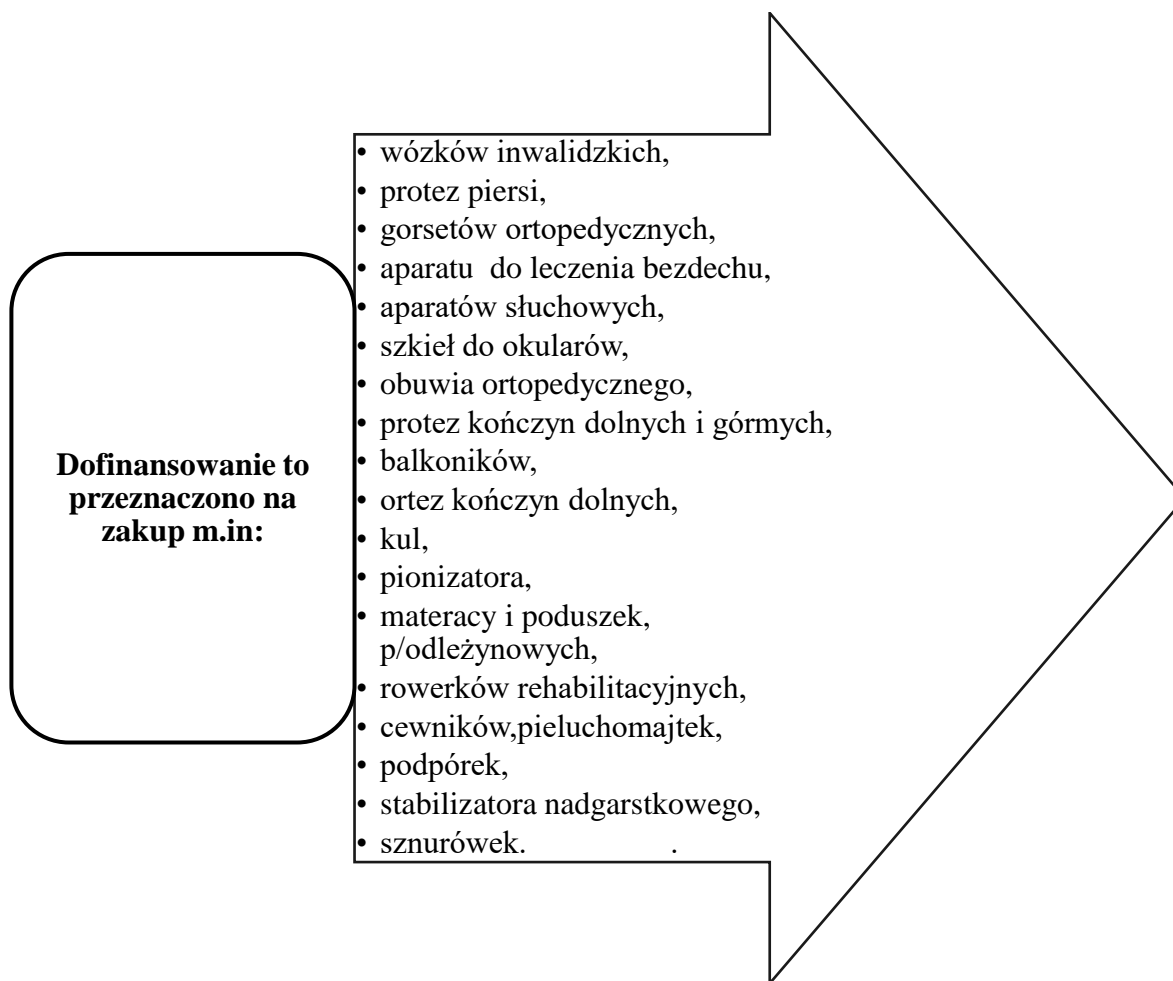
Dofinansowanie to przeznaczono na zakup m.in:

• wózków inwalidzkich,
• protez piersi,
• gorsetów ortopedycznych,
• aparatu do leczenia bezdechu,
• aparatów słuchowych,
• szkieł do okularów,
• obuwia ortopedycznego,
• protez kończyn dolnych i górmych,
• balkoników,
• ortez kończyn dolnych,
• kul,
• pionizatora,
• materacy i poduszek, p/odleżynowych,
• rowerków rehabilitacyjnych,
• cewników,pieluchomajtek,
• podpórek,
• stabilizatora nadgarstkowego,
• sznurówek. .